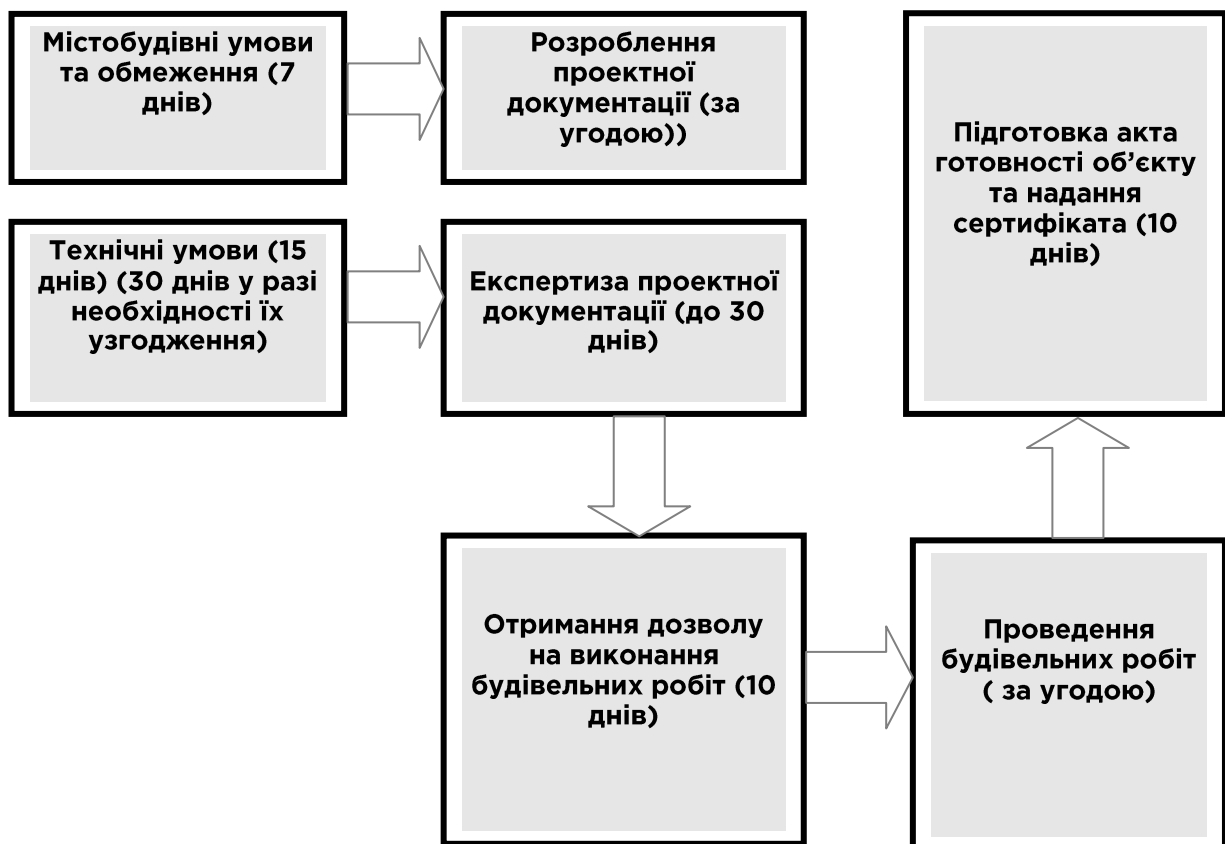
Містобудівні умови та обмеження (7 днів)

Розроблення проектної документації (за угодою))

Підготовка акта готовності об’єкту та надання сертифіката (10 днів)

Технічні умови (15 днів) (30 днів у разі необхідності їх узгодження)

Експертиза проектної документації (до 30 днів)

Отримання дозволу на виконання будівельних робіт (10 днів)

Проведення будівельних робіт ( за угодою)